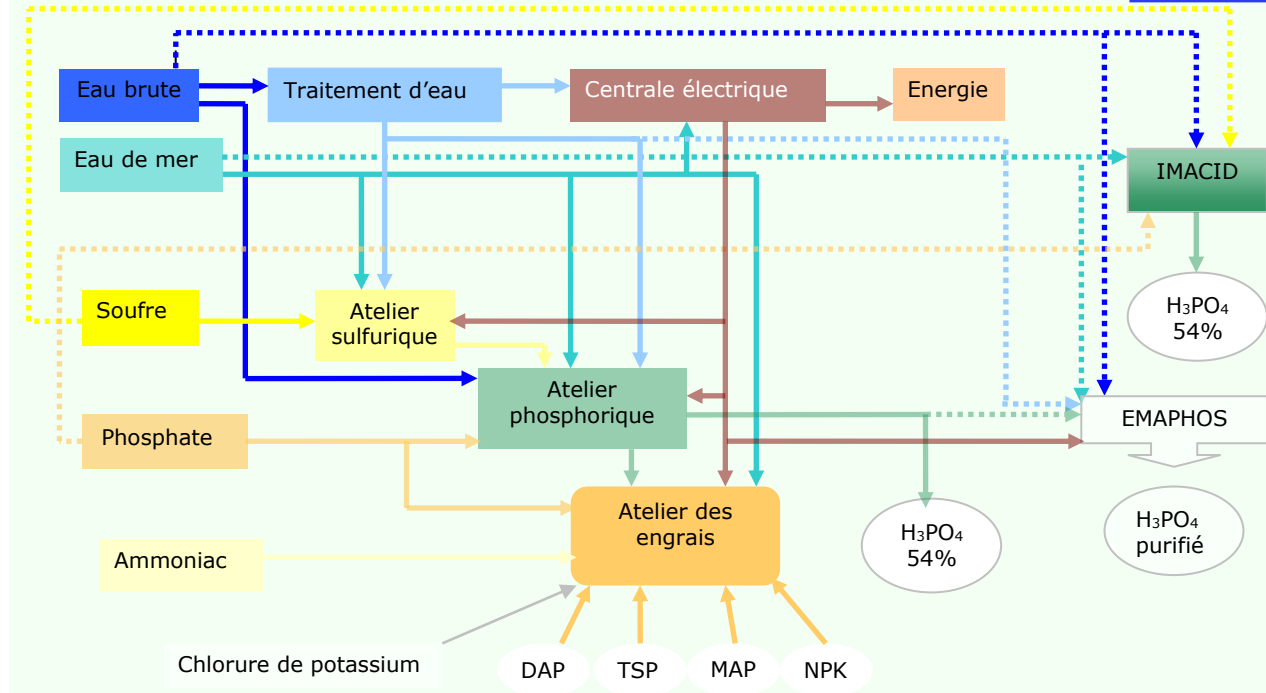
Eau brute

Traitement d'eau

Centrale électrique

Energie

Eau de mer

IMACID

$H_3PO_4$ 54%

Soufre

Atelier sulfurique

Atelier phosphorique

EMAPHOS

Phosphate

Atelier des engrais

$H_3PO_4$ 54%

$H_3PO_4$ purifié

Ammoniac

Chlorure de potassium

DAP

TSP

MAP

NPK